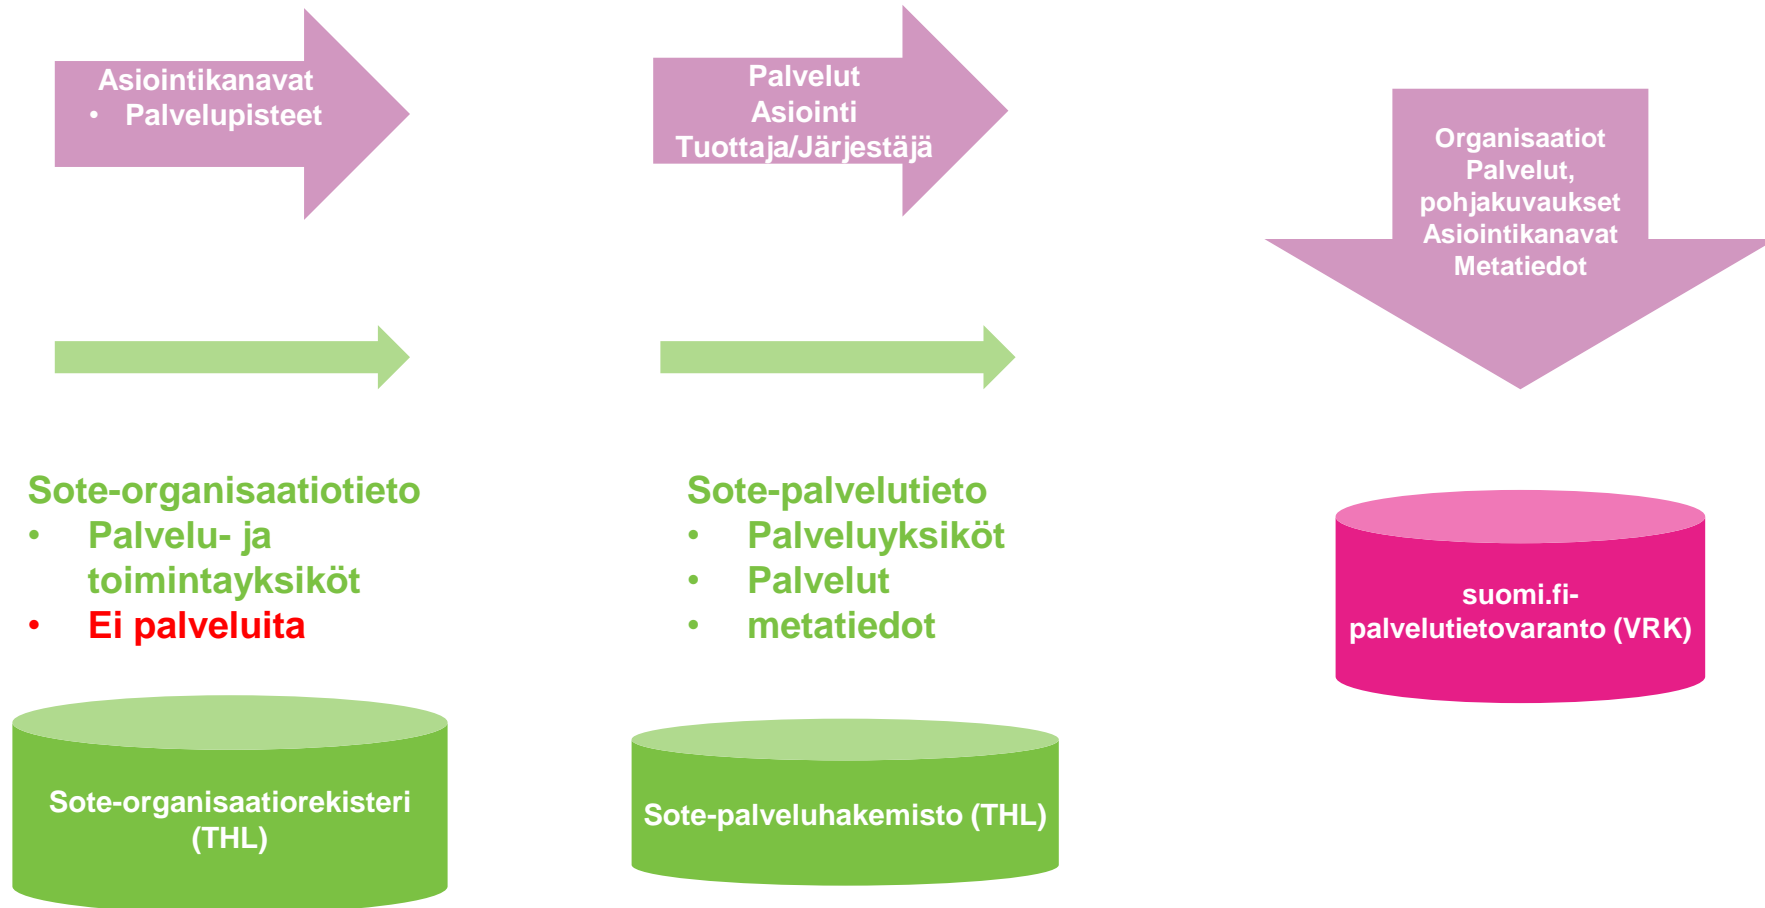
Asiointikanavat
• Palvelupisteet

Palvelut
Asiointi
Tuottaja/Järjestäjä

Organisaatiot
Palvelut, pohjakuvaukset
Asiointikanavat
Metatiedot

Sote-organisaatiotieto
• Palvelu- ja toimintayksiköt
• Ei palveluita

Sote-palvelutieto
• Palveluyksiköt
• Palvelut
• metatiedot

suomi.fi-palvelutietovaranto (VRK)

Sote-organisaatiorekisteri (THL)

Sote-palveluhakemisto (THL)